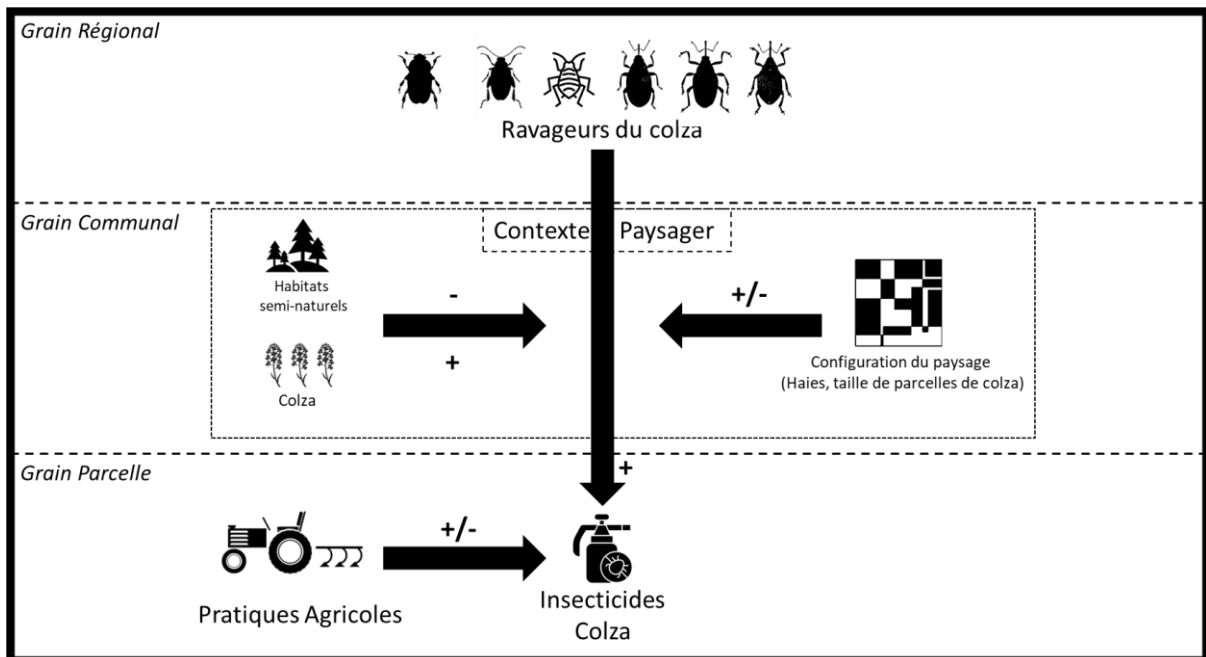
Grain Régional

Ravageurs du colza

Grain Communal

Contexte Paysager

Habitats semi-naturels

-

+

Colza

+/-

Configuration du paysage (Haies, taille de parcelles de colza)

Grain Parcelle

+

+/-

Pratiques Agricoles

Insecticides Colza